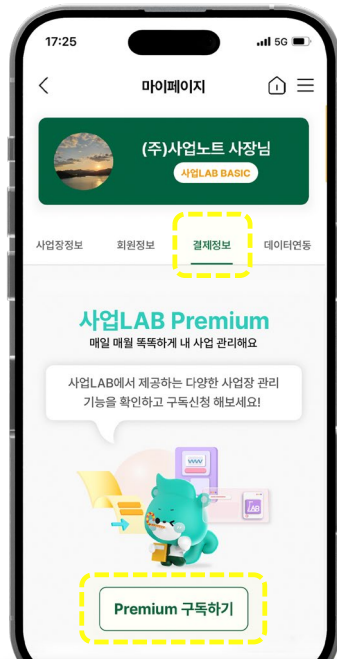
17:25

5G

마이페이지

(주)사업노트 사장님

사업LAB BASIC

사업장정보 회원정보 결제정보 데이터연동

사업LAB Premium

매일 매월 똑똑하게 내 사업 관리해요

사업LAB에서 제공하는 다양한 사업장 관리 기능을 확인하고 구독신청 해보세요!

LAB

Premium 구독하기